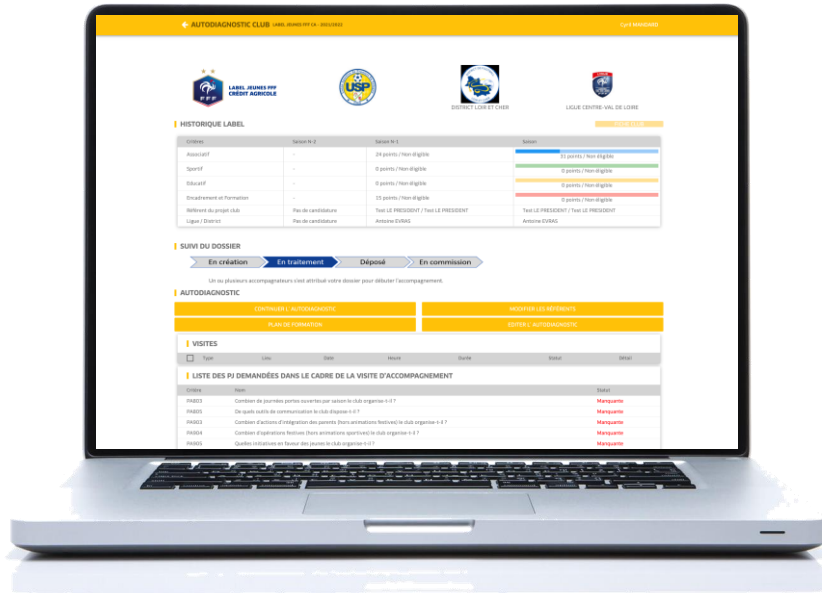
AUTODIAGNOSTIC CLUB LABEL JEUNES FFF CA - 2021/2022

Cyril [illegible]

LABEL JEUNES FFF CRÉDIT AGRICOLE

USP

DISTRICT LOIR ET CHER

LIGUE CENTRE-VAL DE LOIRE

HISTORIQUE LABEL

| Critère | Saison N-2 | Saison N-1 | Saison |
|---|---|---|---|
| Associatif | - | 29 points / Non éligible | 21 points / Non éligible |
| Sportif | - | 0 points / Non éligible | 0 points / Non éligible |
| Éducatif | - | 0 points / Non éligible | 0 points / Non éligible |
| Encadrement et Formation | - | 15 points / Non éligible | 0 points / Non éligible |
| Référent du projet club | Pas de candidature | Test LE PRESIDENT / Test LE PRESIDENT | Test LE PRESIDENT / Test LE PRESIDENT |
| Ligue / District | Pas de candidature | Antoine EVRAS | Antoine EVRAS |

SUIVI DU DOSSIER

En création | En traitement | Déposé | En commission

Un ou plusieurs accompagnateurs s'est attribué votre dossier pour débuter l'accompagnement.

AUTODIAGNOSTIC

CONTINUER L'AUTODIAGNOSTIC

MODIFIER LES RÉFÉRENTS

PLAN DE FORMATION

EDITER L'AUTODIAGNOSTIC

VISITES

| | Type | Lieu | Date | Heure | Durée | Statut | Détail |
|---|---|---|---|---|---|---|---|

LISTE DES PJ DEMANDÉES DANS LE CADRE DE LA VISITE D'ACCOMPAGNEMENT

| Critère | Item | Statut |
|---|---|---|
| PAB03 | Combien de journées portes ouvertes par saison le club organise-t-il ? | Manquante |
| PAB05 | De quels outils de communication le club dispose-t-il ? | Manquante |
| PAB03 | Combien d'actions d'intégration des parents (hors animations festives) le club organise-t-il ? | Manquante |
| PAB04 | Combien d'opérations festives (hors animations sportives) le club organise-t-il ? | Manquante |
| PAB01 | Quelles initiatives en faveur des jeunes le club organise-t-il ? | Manquante |